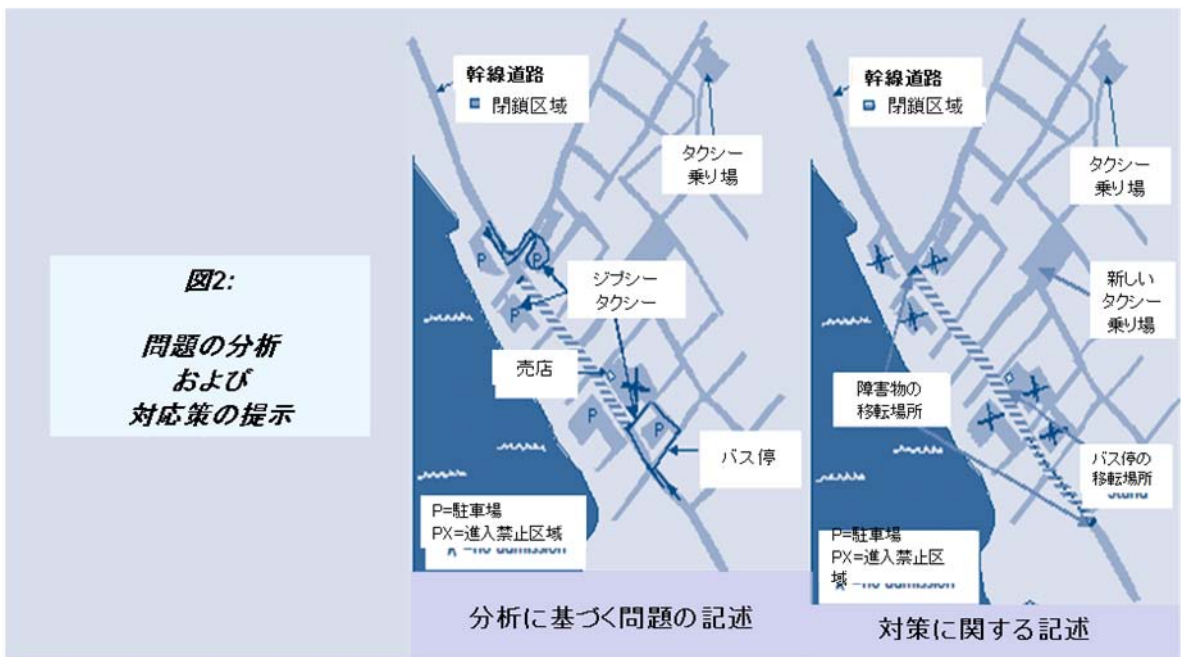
図2:

問題の分析
および
対応策の提示

幹線道路
閉鎖区域

タクシー
乗り場

P
P
P
P
P

ジプシー
タクシー

売店

バス停

P=駐車場
PX=進入禁止区域
X =no admission

分析に基づく問題の記述

幹線道路
閉鎖区域

タクシー
乗り場

新しい
タクシー
乗り場

障害物の
移転場所

バス停の
移転場所

Stand

P=駐車場
PX=進入禁止区域
X =no admission

対策に関する記述